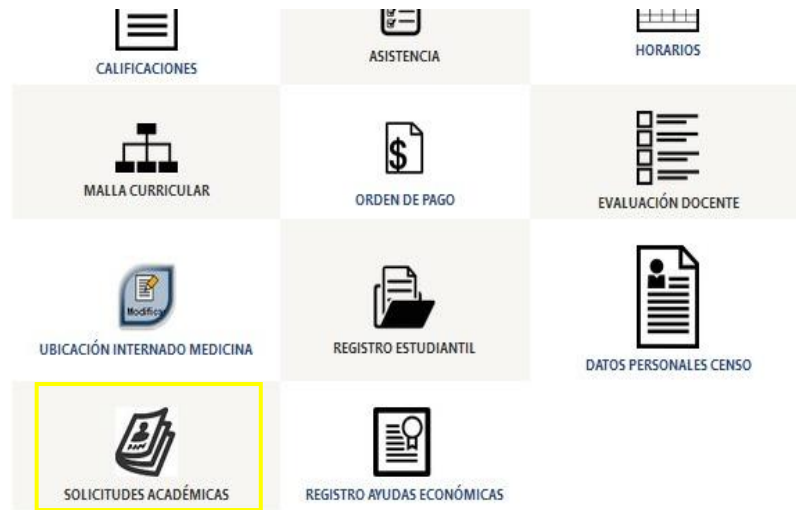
CALIFICACIONES

ASISTENCIA

HORARIOS

MALLA CURRICULAR

$

ORDEN DE PAGO

EVALUACIÓN DOCENTE

Modificar

UBICACIÓN INTERNADO MEDICINA

REGISTRO ESTUDIANTIL

DATOS PERSONALES CENSO

SOLICITUDES ACADÉMICAS

REGISTRO AYUDAS ECONÓMICAS